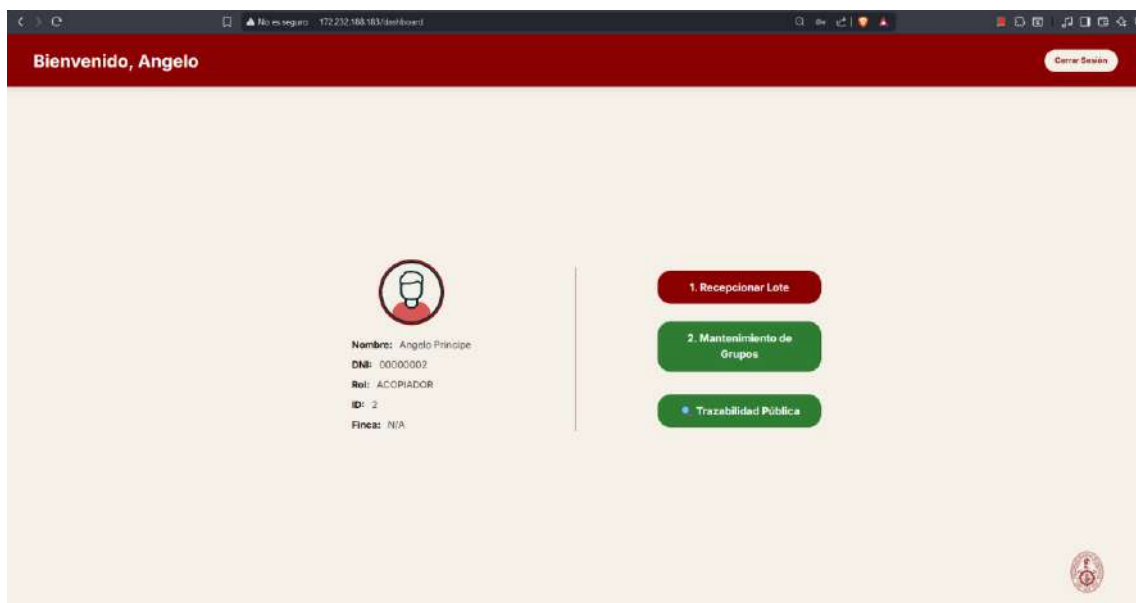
No es seguro 172.232.188.183/dashboard

Bienvenido, Angelo

Cerrar Sesión

Nombre: Angelo Principe
DNI: 00000002
Rol: ACOPIADOR
ID: 2
Finca: N/A

1. Recepcionar Lote

2. Mantenimiento de Grupos

Trazabilidad Pública